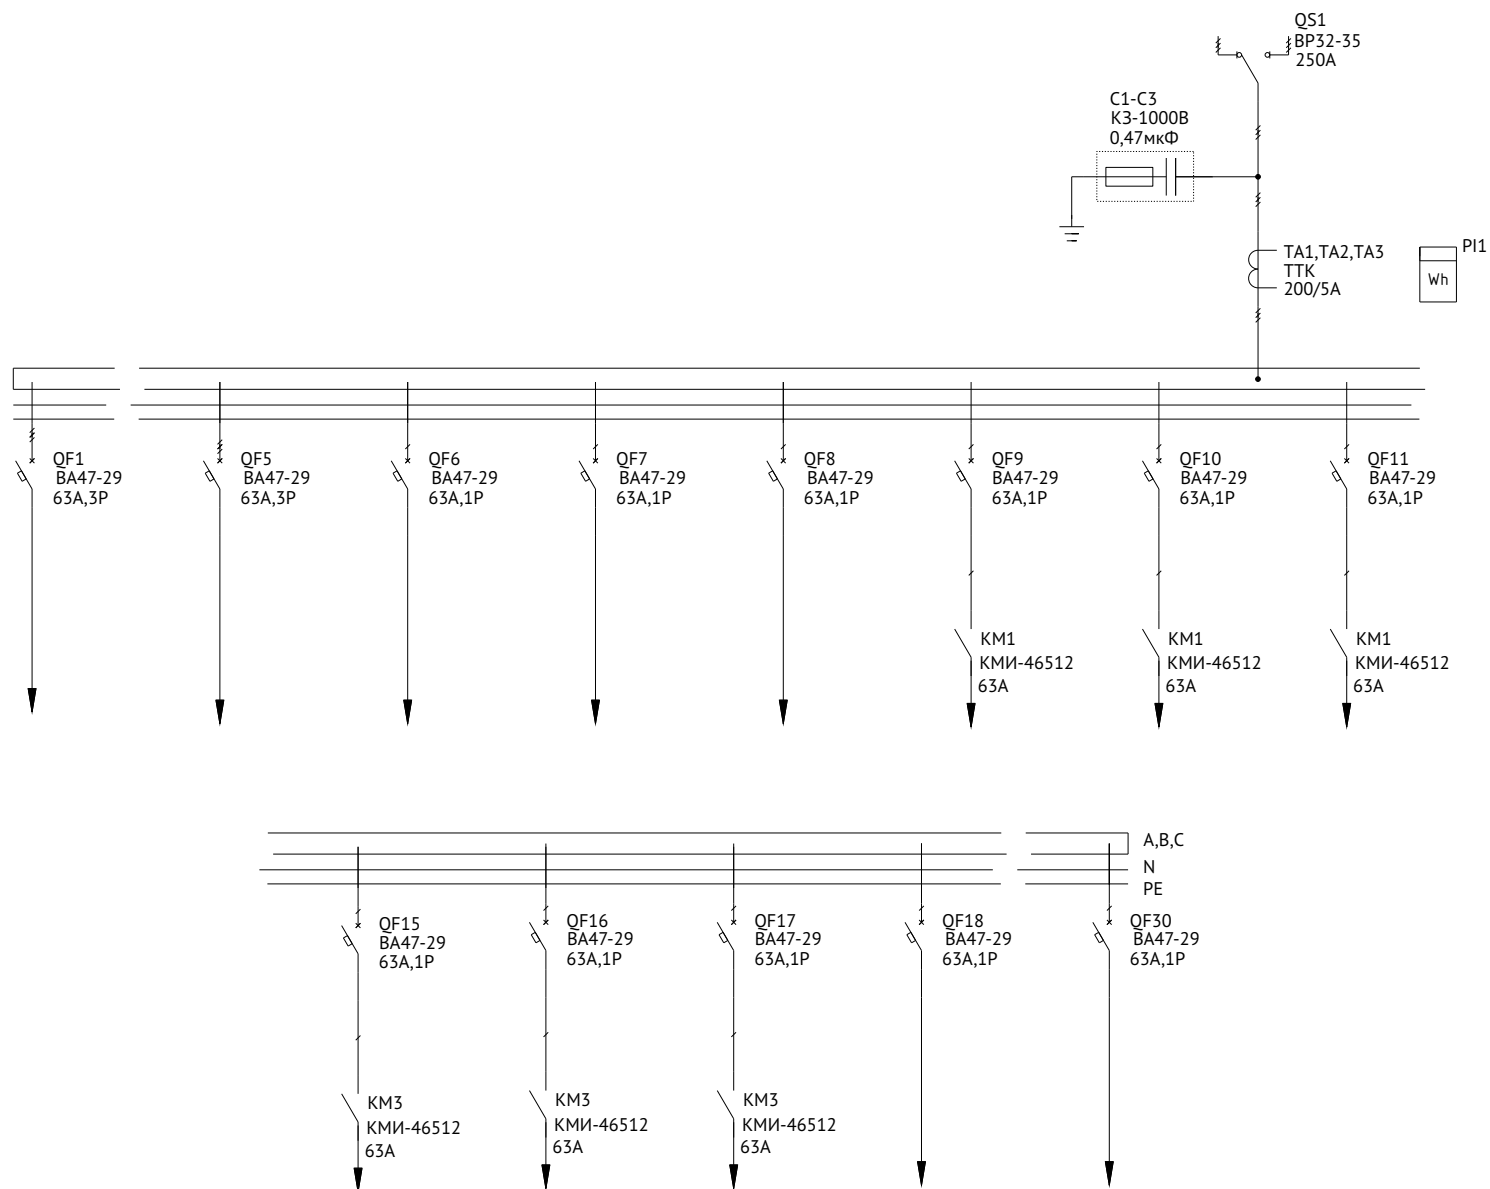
QS1
ВР32-35
250А

С1-С3
К3-1000В
0,47мкФ

ТА1,ТА2,ТА3
ТТК
200/5А

PI1
Wh

QF1
ВА47-29
63А,3Р

QF5
ВА47-29
63А,3Р

QF6
ВА47-29
63А,1Р

QF7
ВА47-29
63А,1Р

QF8
ВА47-29
63А,1Р

QF9
ВА47-29
63А,1Р

QF10
ВА47-29
63А,1Р

QF11
ВА47-29
63А,1Р

КМ1
КМИ-46512
63А

КМ1
КМИ-46512
63А

КМ1
КМИ-46512
63А

А,В,С
N
PE

QF15
ВА47-29
63А,1Р

QF16
ВА47-29
63А,1Р

QF17
ВА47-29
63А,1Р

QF18
ВА47-29
63А,1Р

QF30
ВА47-29
63А,1Р

КМ3
КМИ-46512
63А

КМ3
КМИ-46512
63А

КМ3
КМИ-46512
63А